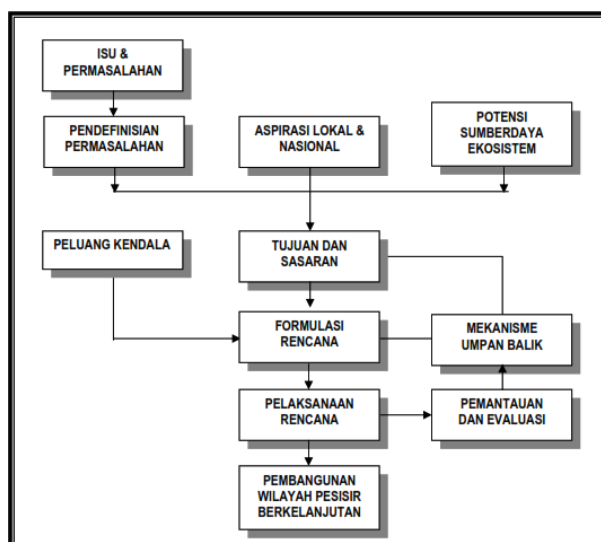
ISU & PERMASALAHAN

PENDEFINISIAN PERMASALAHAN

ASPIRASI LOKAL & NASIONAL

POTENSI SUMBERDAYA EKOSISTEM

PELUANG KENDALA

TUJUAN DAN SASARAN

FORMULASI RENCANA

MEKANISME UMPAN BALIK

PELAKSANAAN RENCANA

PEMANTAUAN DAN EVALUASI

PEMBANGUNAN WILAYAH PESISIR BERKELANJUTAN